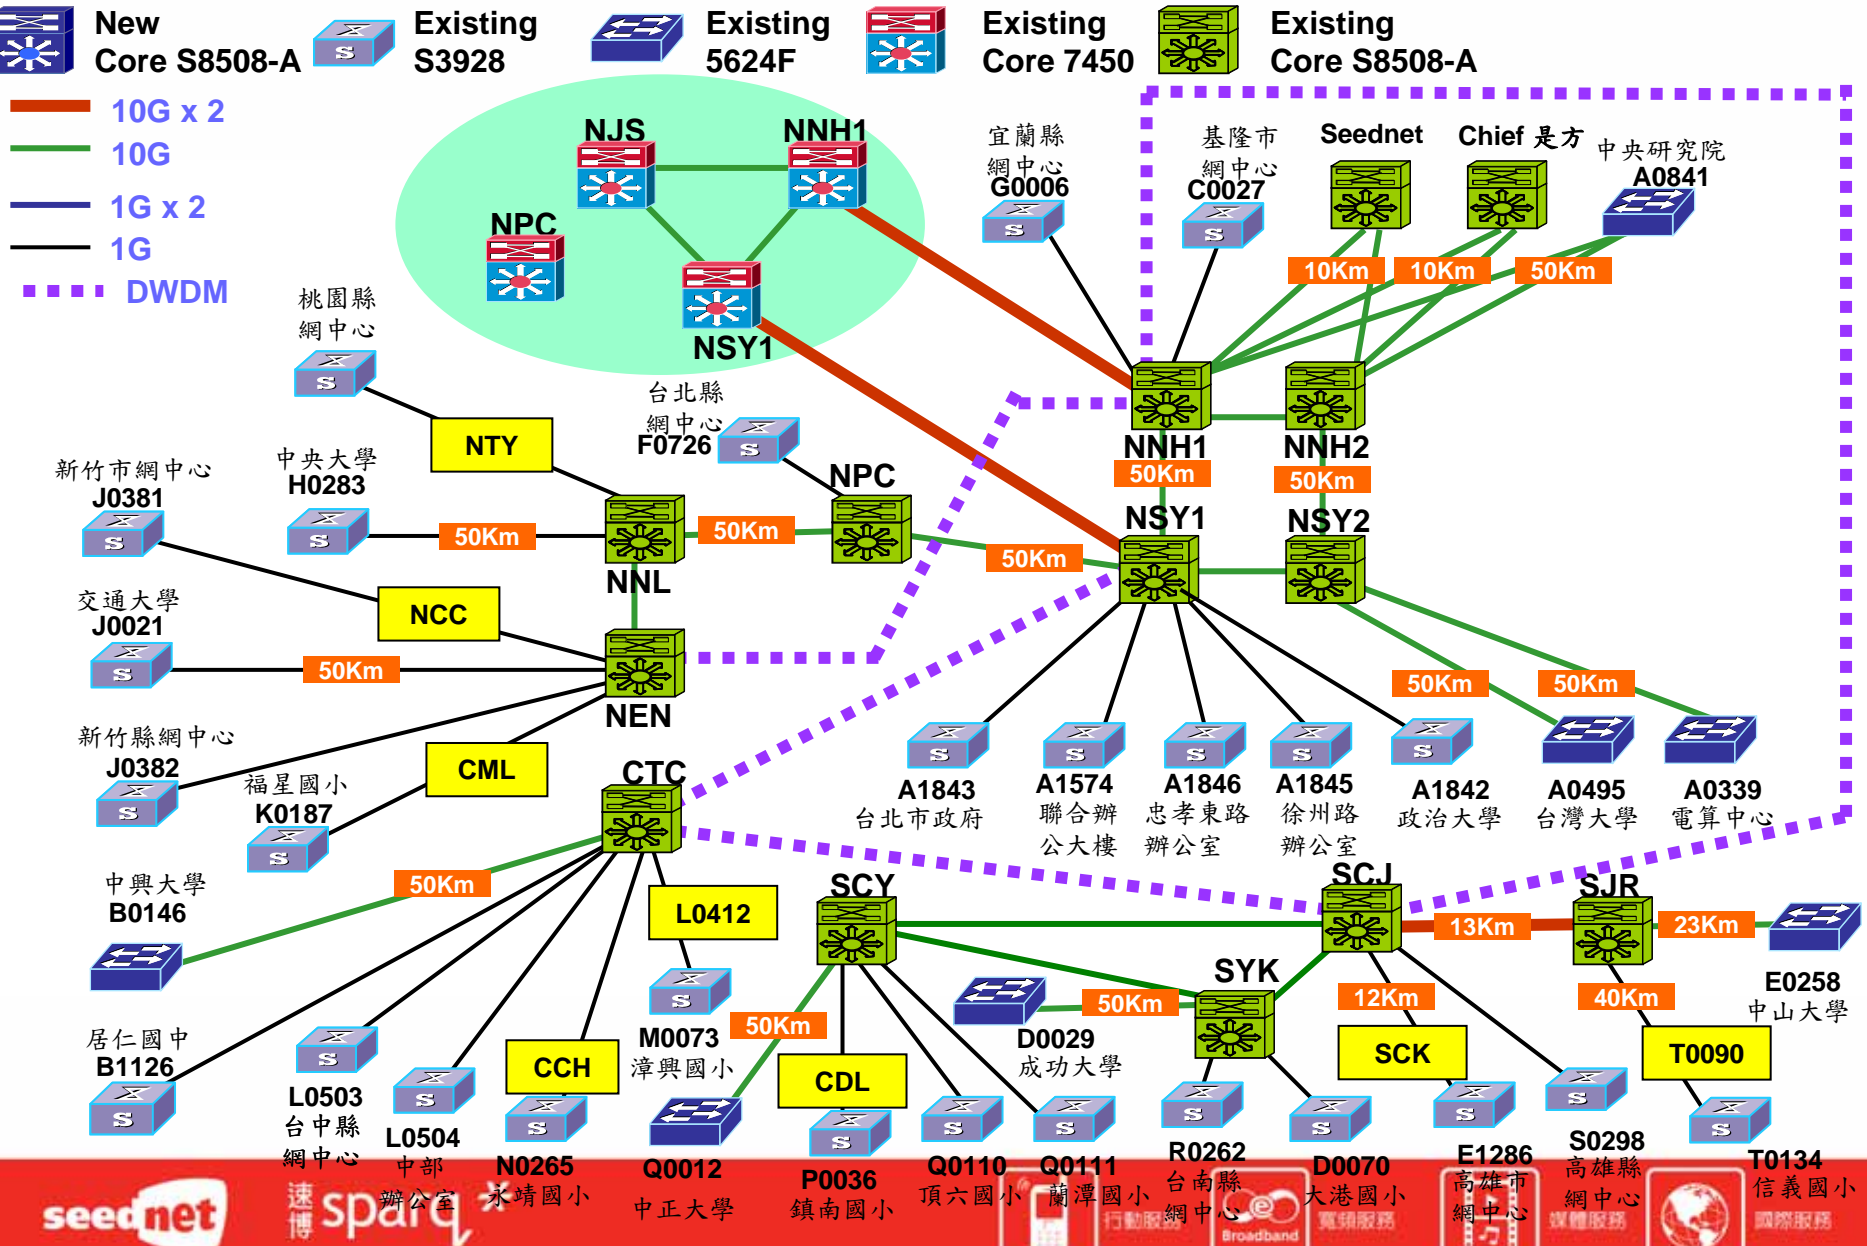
New Core S8508-A
Existing S3928
Existing 5624F
Existing Core 7450
Existing Core S8508-A

10G x 2
10G
1G x 2
1G
DWDM

NJS
NNH1
NPC
NSY1

宜蘭縣 網中心 G0006
基隆市 網中心 C0027
Seednet
Chief 是方
中央研究院 A0841
10Km
10Km
50Km

桃園縣 網中心
台北縣 網中心 F0726
NTY
NPC
新竹市網中心 J0381
中央大學 H0283
50Km
50Km
NNL
50Km
NNH1
50Km
NNH2
50Km
NSY1
NSY2
交通大學 J0021
NCC
50Km
NEN
新竹縣網中心 J0382
福星國小 K0187
CML
CTC
50Km
50Km
A1843 台北市政府
A1574 聯合辦公大樓
A1846 忠孝東路辦公室
A1845 徐州路辦公室
A1842 政治大學
A0495 台灣大學
A0339 電算中心

中興大學 B0146
50Km
L0412
SCY
SCJ
SJR
13Km
23Km
E0258 中山大學
居仁國中 B1126
M0073 漳興國小
50Km
D0029 成功大學
50Km
SYK
12Km
40Km
L0503 台中縣網中心
L0504 中部辦公室
CCH
CDL
SCK
T0090
N0265 永靖國小
Q0012 中正大學
P0036 鎮南國小
Q0110 頂六國小
Q0111 蘭潭國小
R0262 台南縣網中心
D0070 大港國小
E1286 高雄市網中心
S0298 高雄縣網中心
T0134 信義國小

seednet 速博 spare 行動服務 Broadband 寬頻服務 媒體服務 國際服務